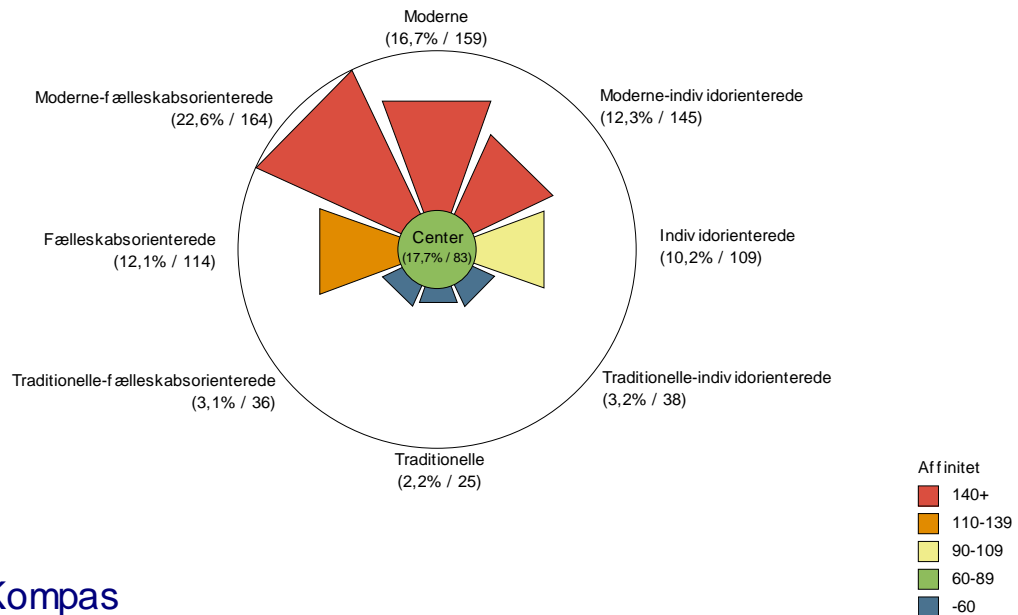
Moderne
(16,7% / 159)

Moderne-fællesskabsorienterede
(22,6% / 164)

Moderne-individorienterede
(12,3% / 145)

Fællesskabsorienterede
(12,1% / 114)

Center
(17,7% / 83)

Individorienterede
(10,2% / 109)

Traditionelle-fællesskabsorienterede
(3,1% / 36)

Traditionelle-individorienterede
(3,2% / 38)

Traditionelle
(2,2% / 25)

Affinitet
140+
110-139
90-109
60-89
-60

Kompas